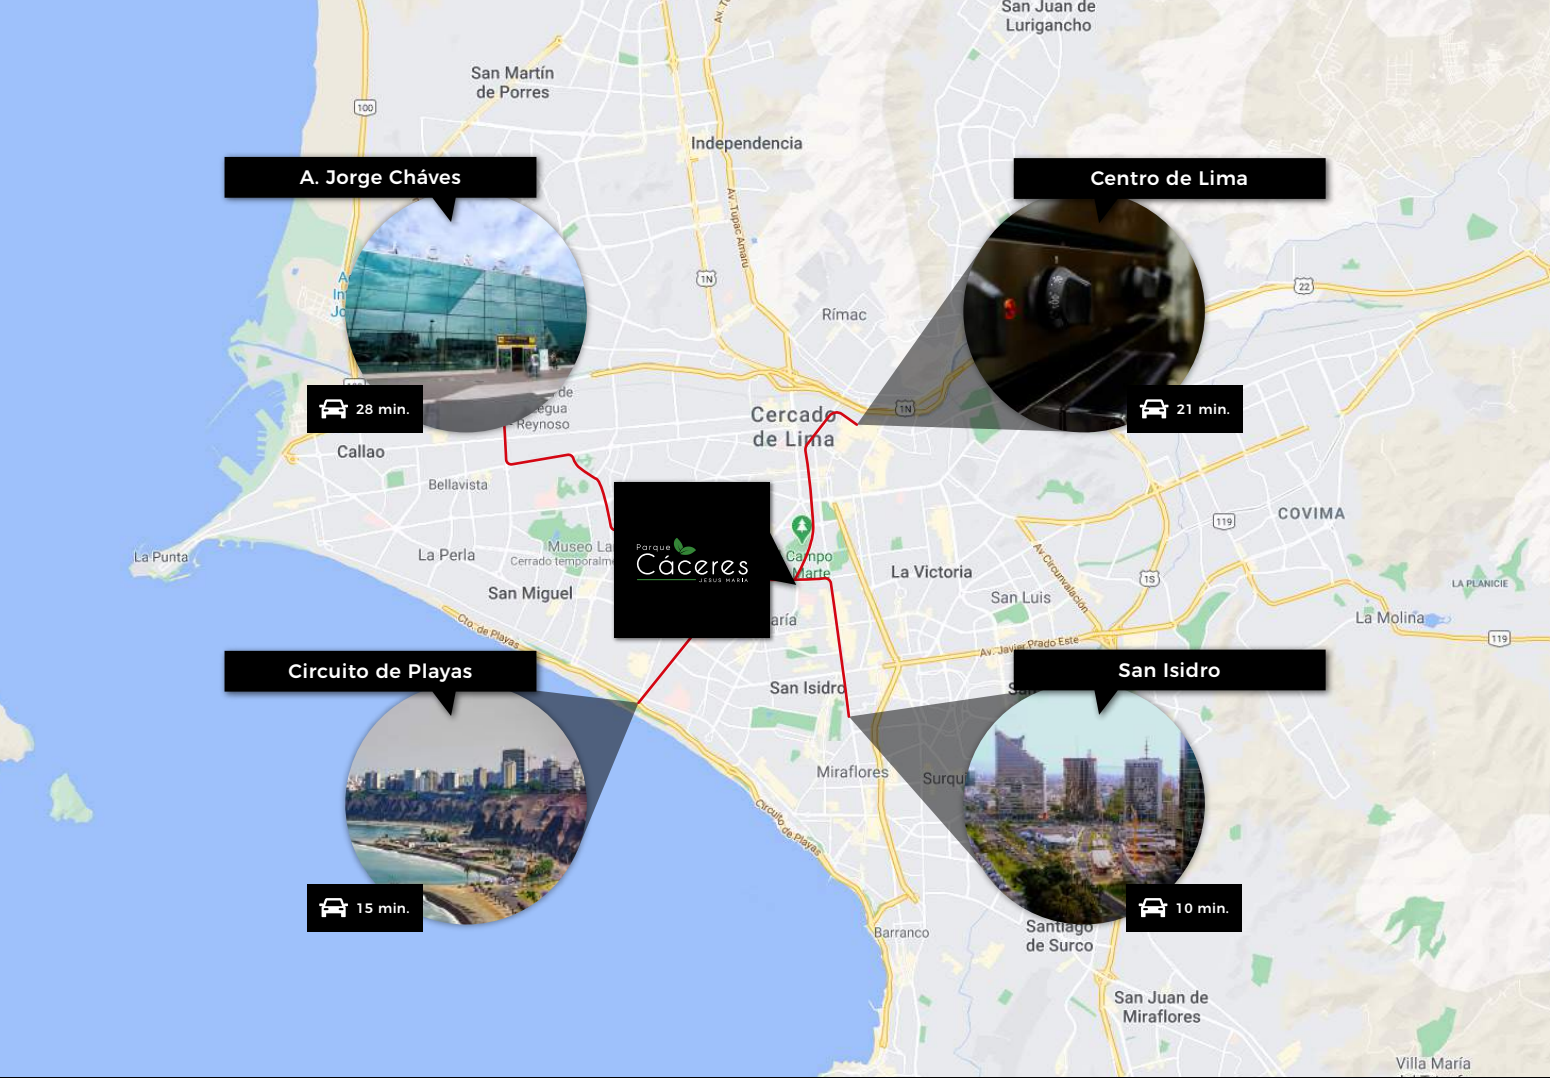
San Juan de Lurigancho

San Martín de Porres

100

Independencia

Av. Tupac Amaru

1N

Rímac

A. Jorge Cháves

28 min.

Centro de Lima

21 min.

22

Cercado de Lima

Callao

Bellavista

La Perla

Museo La
Cerrado temporalm

San Miguel

La Punta

Parque
Cáceres
JESUS MARIA

Campo Marte

La Victoria

San Luis

COVIMA

119

15

Av. Circunvalación

Av. Javier Prado Este

LA PLANICIE

La Molina

119

Circuito de Playas

15 min.

San Isidro

10 min.

San Isidro

Miraflores

Surq

Cto. de Playas

Circuito de Playas

Barranco

Santiago de Surco

San Juan de Miraflores

Villa María